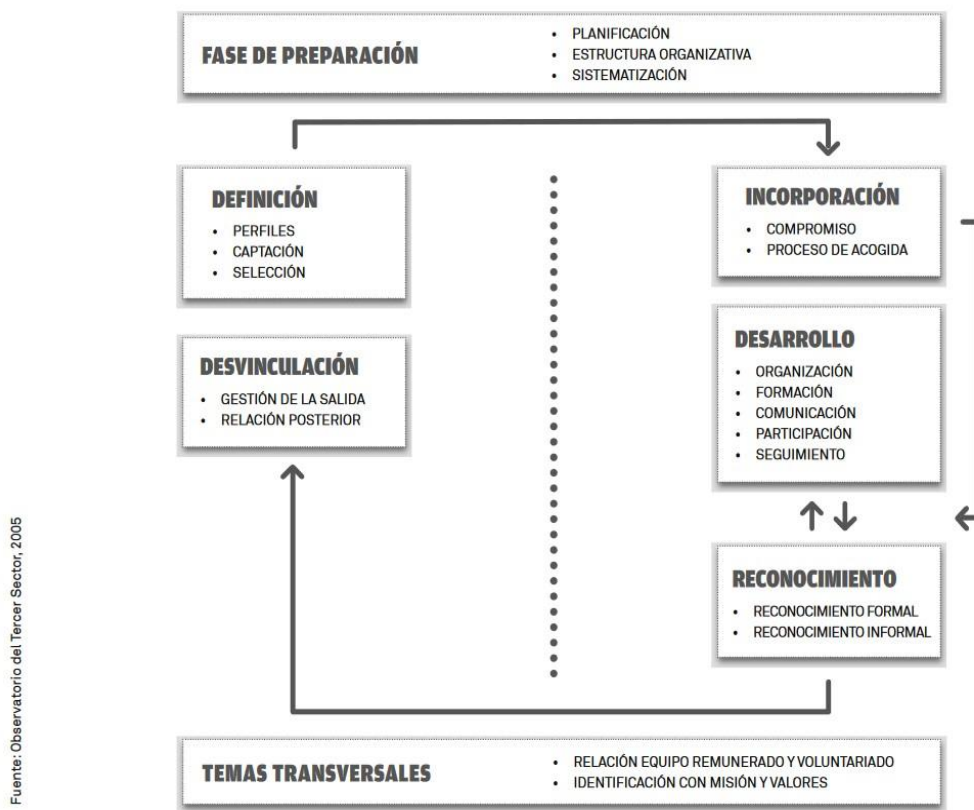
FASE DE PREPARACIÓN
• PLANIFICACIÓN
• ESTRUCTURA ORGANIZATIVA
• SISTEMATIZACIÓN

DEFINICIÓN
• PERFILES
• CAPTACIÓN
• SELECCIÓN

INCORPORACIÓN
• COMPROMISO
• PROCESO DE ACOGIDA

DESVINCULACIÓN
• GESTIÓN DE LA SALIDA
• RELACIÓN POSTERIOR

DESARROLLO
• ORGANIZACIÓN
• FORMACIÓN
• COMUNICACIÓN
• PARTICIPACIÓN
• SEGUIMIENTO

RECONOCIMIENTO
• RECONOCIMIENTO FORMAL
• RECONOCIMIENTO INFORMAL

TEMAS TRANSVERSALES
• RELACIÓN EQUIPO REMUNERADO Y VOLUNTARIADO
• IDENTIFICACIÓN CON MISIÓN Y VALORES

Fuente: Observatorio del Tercer Sector, 2005